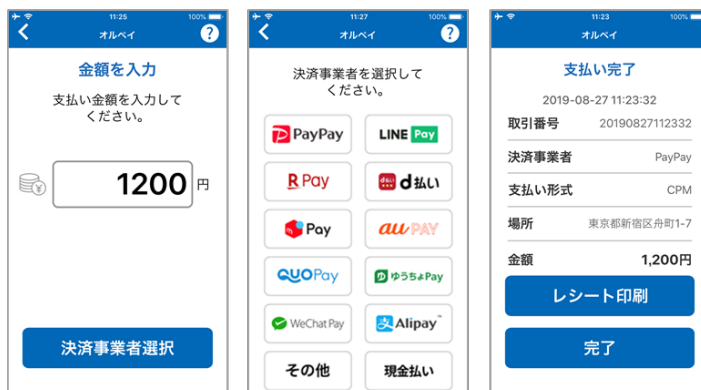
11:25 100%
オルペイ
?
金額を入力
支払い金額を入力してください。
1200 円
決済事業者選択

11:27 100%
オルペイ
?
決済事業者を選択してください。
PayPay
LINE Pay
R Pay
d払い
Pay
au PAY
QUOPay
ゆうちょPay
WeChat Pay
Alipay
その他
現金払い

11:23 100%
オルペイ
支払い完了
2019-08-27 11:23:32
取引番号 20190827112332
決済事業者 PayPay
支払い形式 CPM
場所 東京都新宿区舟町1-7
金額 1,200円
レシート印刷
完了